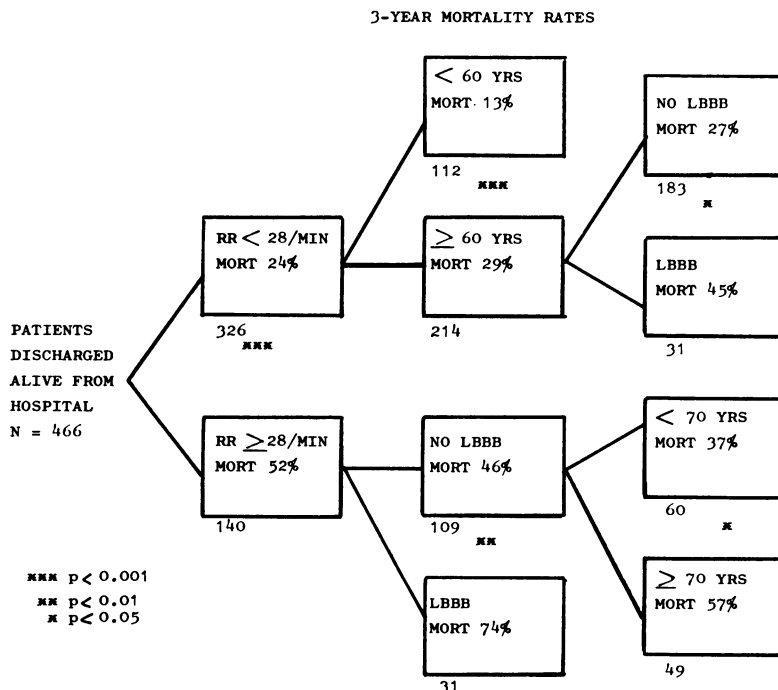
3-YEAR MORTALITY RATES

PATIENTS DISCHARGED ALIVE FROM HOSPITAL N = 466

RR $<$ 28/MIN
MORT 24%
326
***

RR $\geq$28/MIN
MORT 52%
140

$<$ 60 YRS
MORT 13%
112
***

$\geq$ 60 YRS
MORT 29%
214

NO LBBB
MORT 46%
109
**

LBBB
MORT 74%
31

NO LBBB
MORT 27%
183
*

LBBB
MORT 45%
31

$<$ 70 YRS
MORT 37%
60
*

$\geq$ 70 YRS
MORT 57%
49

*** p$<$ 0.001
** p$<$ 0.01
* p$<$ 0.05